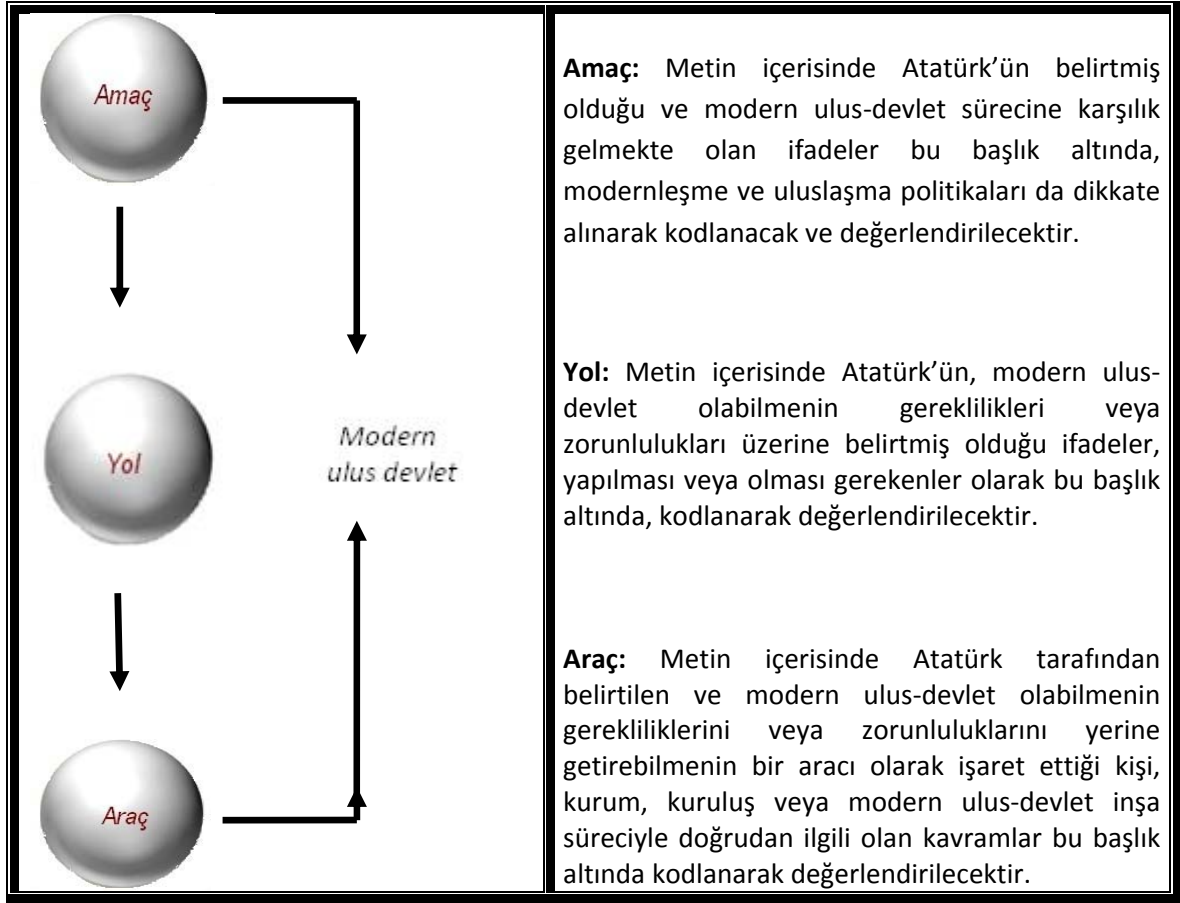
Amaç

Yol

Araç

Modern ulus devlet

**Amaç:** Metin içerisinde Atatürk'ün belirtmiş olduğu ve modern ulus-devlet sürecine karşılık gelmekte olan ifadeler bu başlık altında, modernleşme ve uluslaşma politikaları da dikkate alınarak kodlanacak ve değerlendirilecektir.

**Yol:** Metin içerisinde Atatürk'ün, modern ulus-devlet olabilmenin gereklilikleri veya zorunlulukları üzerine belirtmiş olduğu ifadeler, yapılması veya olması gerekenler olarak bu başlık altında, kodlanarak değerlendirilecektir.

**Araç:** Metin içerisinde Atatürk tarafından belirtilen ve modern ulus-devlet olabilmenin gerekliliklerini veya zorunluluklarını yerine getirebilmenin bir aracı olarak işaret ettiği kişi, kurum, kuruluş veya modern ulus-devlet inşa süreciyle doğrudan ilgili olan kavramlar bu başlık altında kodlanarak değerlendirilecektir.